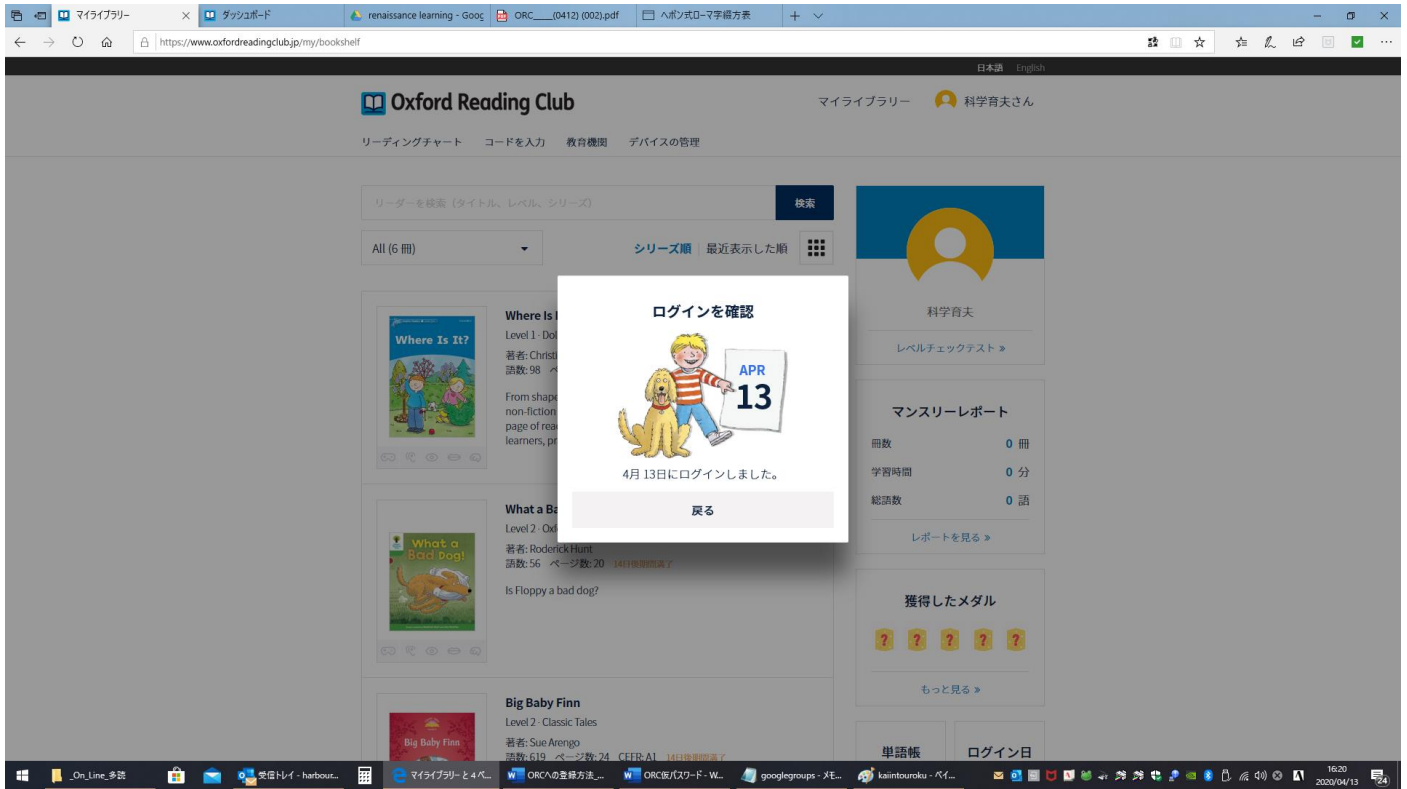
マイライブラリー ダッシュボード renaissance learning - Goog ORC____(0412) (002).pdf ヘボン式ローマ字綴方表

https://www.oxfordreadingclub.jp/my/bookshelf

日本語 English

Oxford Reading Club

マイライブラリー 科学育夫さん

リーディングチャート コードを入力 教育機関 デバイスの管理

リーダーを検索（タイトル、レベル、シリーズ） 検索

All (6 冊)

シリーズ順 | 最近表示した順

Where Is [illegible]
Where Is It?
Level 1 · Dol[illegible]
著者: Christi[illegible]
語数: 98 ペ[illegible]
From shape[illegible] non-fiction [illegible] page of rea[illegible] learners, pr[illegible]

What a Ba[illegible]
What a Bad Dog!
Level 2 · Oxf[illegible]
著者: Roderick Hunt
語数: 56 ページ数: 20 14日後期間満了
Is Floppy a bad dog?

Big Baby Finn
Big Baby Finn
Level 2 · Classic Tales
著者: Sue Arengo
語数: 619 ページ数: 24 CEFR: A1 14日後期間満了

ログインを確認
APR
13
4月 13日にログインしました。
戻る

科学育夫
レベルチェックテスト »

マンスリーレポート
冊数 0 冊
学習時間 0 分
総語数 0 語
レポートを見る »

獲得したメダル
? ? ? ? ?
もっと見る »

単語帳
ログイン日

_On_Line_多読 受信トレイ - harbour... マイライブラリー と 4 ペ... ORCへの登録方法_... ORC仮パスワード - W... googlegroups - メモ... kaiintouroku - ペイ...
16:20
2020/04/13
24